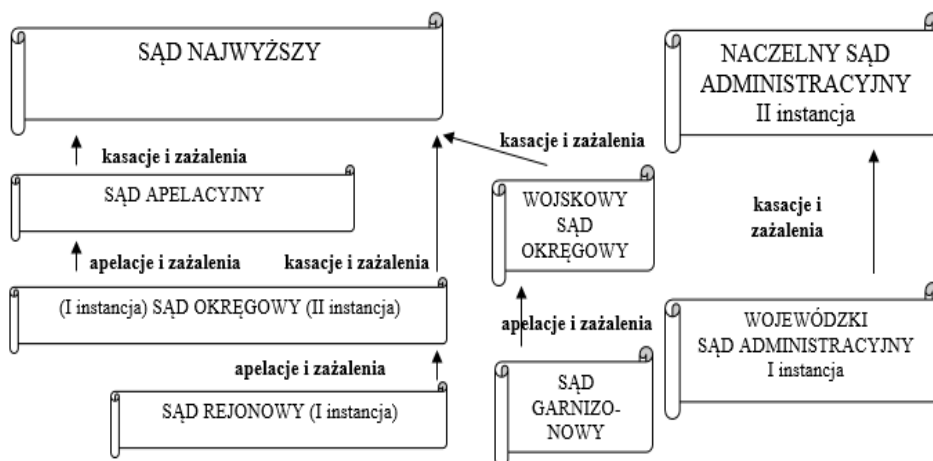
SĄD NAJWYŻSZY

kasacje i zażalenia

SĄD APELACYJNY

apelacje i zażalenia

kasacje i zażalenia

(I instancja) SĄD OKRĘGOWY (II instancja)

apelacje i zażalenia

SĄD REJONOWY (I instancja)

kasacje i zażalenia

WOJSKOWY SĄD OKRĘGOWY

apelacje i zażalenia

SĄD GARNIZONOWY

NACZELNY SĄD ADMINISTRACYJNY II instancja

kasacje i zażalenia

WOJEWÓDZKI SĄD ADMINISTRACYJNY I instancja